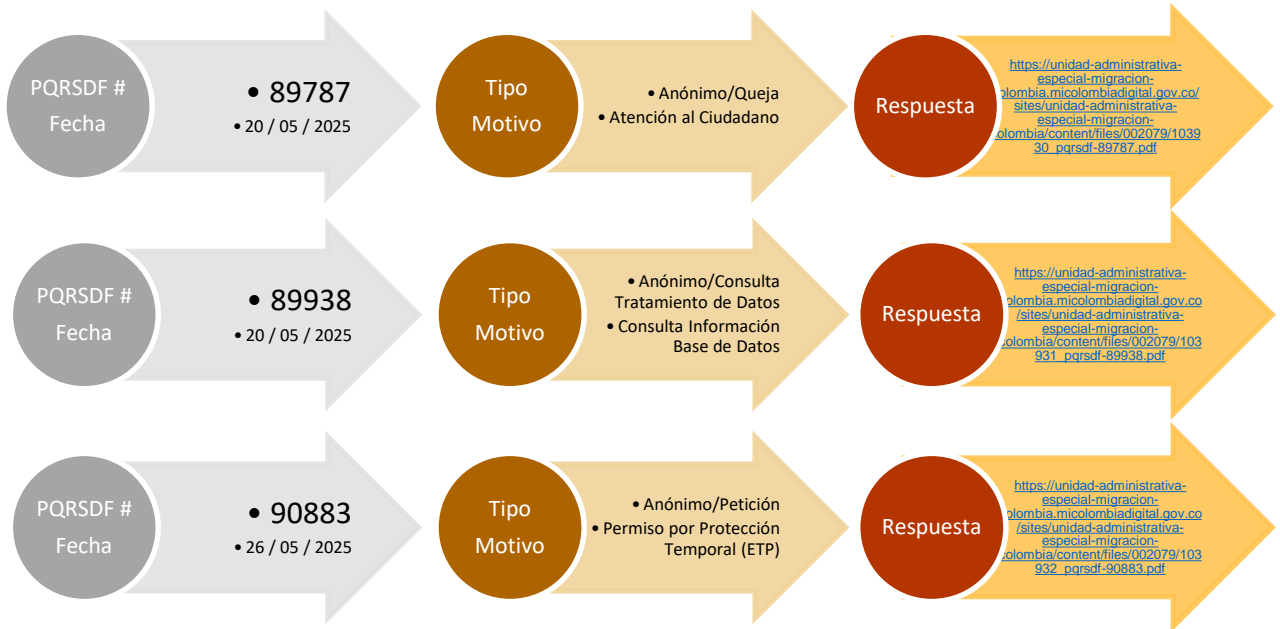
PQRSDF #
Fecha

• 89787
• 20 / 05 / 2025

Tipo
Motivo

• Anónimo/Queja
• Atención al Ciudadano

Respuesta

https://unidad-administrativa-especial-migracion-colombia.micolombiadigital.gov.co/sites/unidad-administrativa-especial-migracion-colombia/content/files/002079/103930_pqrsdf-89787.pdf

PQRSDF #
Fecha

• 89938
• 20 / 05 / 2025

Tipo
Motivo

• Anónimo/Consulta Tratamiento de Datos
• Consulta Información Base de Datos

Respuesta

https://unidad-administrativa-especial-migracion-colombia.micolombiadigital.gov.co/sites/unidad-administrativa-especial-migracion-colombia/content/files/002079/103931_pqrsdf-89938.pdf

PQRSDF #
Fecha

• 90883
• 26 / 05 / 2025

Tipo
Motivo

• Anónimo/Petición
• Permiso por Protección Temporal (ETP)

Respuesta

https://unidad-administrativa-especial-migracion-colombia.micolombiadigital.gov.co/sites/unidad-administrativa-especial-migracion-colombia/content/files/002079/103932_pqrsdf-90883.pdf